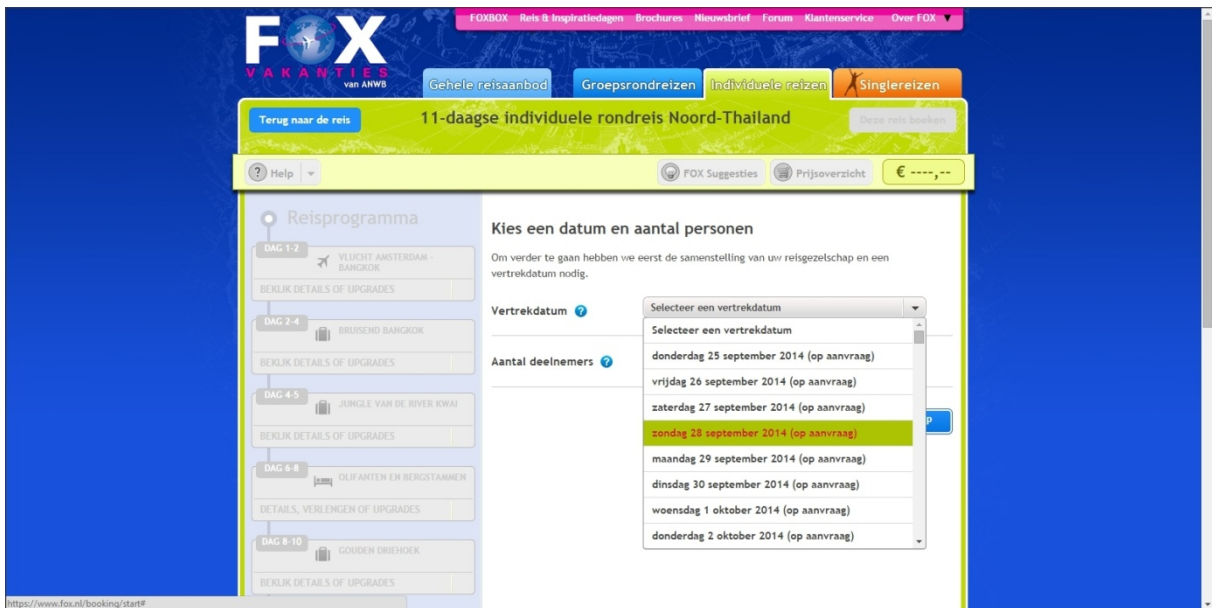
FOX VAKANTIES van ANWB

FOXBOX Reis & Inspiratiedagen Brochures Nieuwsbrief Forum Klantenservice Over FOX

Gehele reisaanbod Groepsrondreizen Individuele reizen Singlereizen

Terug naar de reis

11-daagse individuele rondreis Noord-Thailand

Deze reis boeken

Help

FOX Suggesties Prijsoverzicht € ----,--

Reisprogramma

DAG 1-2 VLUCHT AMSTERDAM - BANGKOK
BEKIJK DETAILS OF UPGRADES

DAG 2-4 BRUISEND BANGKOK
BEKIJK DETAILS OF UPGRADES

DAG 4-5 JUNGLE VAN DE RIVER KWAI
BEKIJK DETAILS OF UPGRADES

DAG 6-8 OLIFANTEN EN BERGSTAMMEN
DETAILS, VERLENGEN OF UPGRADES

DAG 8-10 GOUDEN DRIEHOEK
BEKIJK DETAILS OF UPGRADES

Kies een datum en aantal personen

Om verder te gaan hebben we eerst de samenstelling van uw reisgezelschap en een vertrekdatum nodig.

Vertrekdatum

Selecteer een vertrekdatum

Selecteer een vertrekdatum
donderdag 25 september 2014 (op aanvraag)
vrijdag 26 september 2014 (op aanvraag)
zaterdag 27 september 2014 (op aanvraag)
zondag 28 september 2014 (op aanvraag)
maandag 29 september 2014 (op aanvraag)
dinsdag 30 september 2014 (op aanvraag)
woensdag 1 oktober 2014 (op aanvraag)
donderdag 2 oktober 2014 (op aanvraag)

Aantal deelnemers

p

https://www.fox.nl/booking/start#